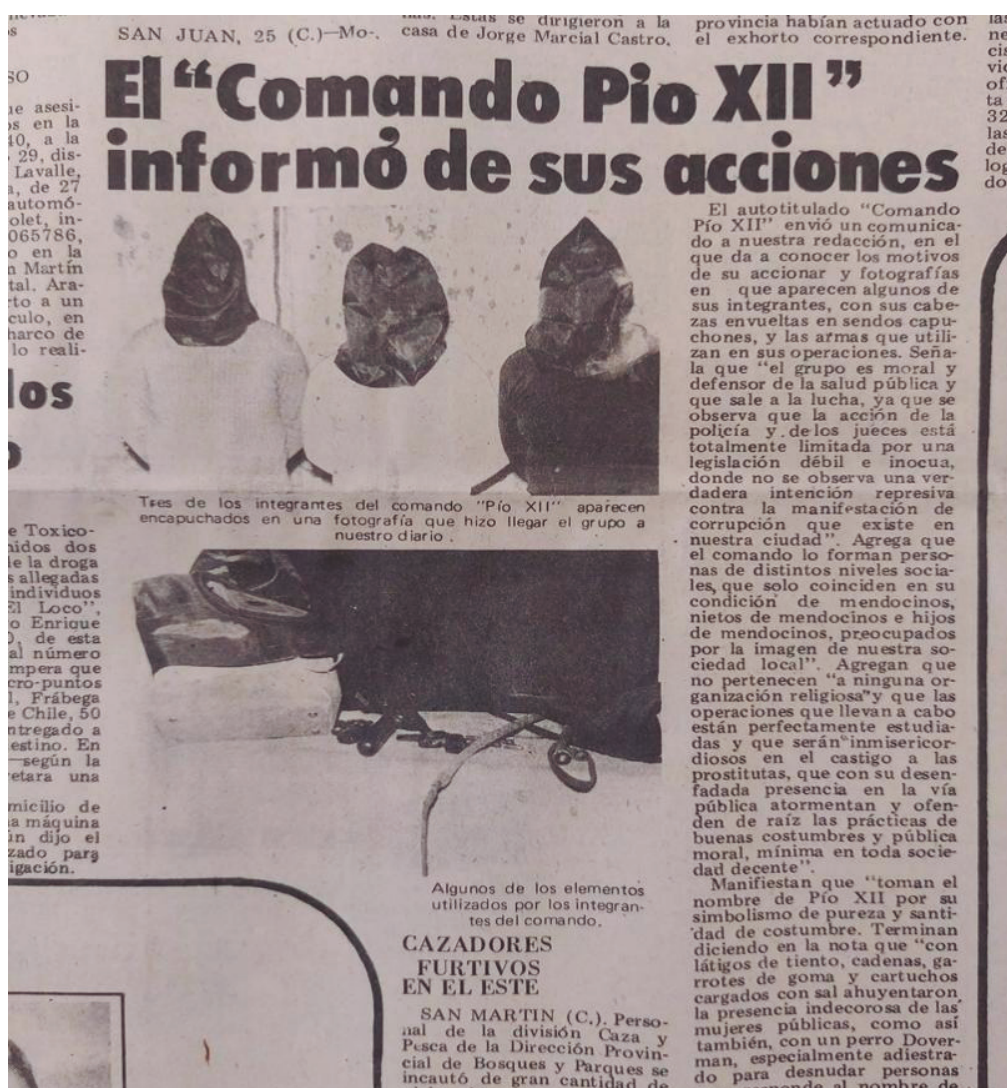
SAN JUAN, 25 (C.)—Mo-

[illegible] Estas se dirigieron a la casa de Jorge Marcial Castro.

provincia habían actuado con el exhorto correspondiente.

El "Comando Pio XII" informó de sus acciones

Tres de los integrantes del comando "Pío XII" aparecen encapuchados en una fotografía que hizo llegar el grupo a nuestro diario.

Algunos de los elementos utilizados por los integrantes del comando.

El autotitulado "Comando Pío XII" envió un comunicado a nuestra redacción, en el que da a conocer los motivos de su accionar y fotografías en que aparecen algunos de sus integrantes, con sus cabezas envueltas en sendos capuchones, y las armas que utilizan en sus operaciones. Señala que "el grupo es moral y defensor de la salud pública y que sale a la lucha, ya que se observa que la acción de la policía y de los jueces está totalmente limitada por una legislación débil e inocua, donde no se observa una verdadera intención represiva contra la manifestación de corrupción que existe en nuestra ciudad". Agrega que el comando lo forman personas de distintos niveles sociales, que solo coinciden en su condición de mendocinos, nietos de mendocinos e hijos de mendocinos, preocupados por la imagen de nuestra sociedad local". Agregan que no pertenecen "a ninguna organización religiosa" y que las operaciones que llevan a cabo están perfectamente estudiadas y que serán "inmisericordiosos en el castigo a las prostitutas, que con su desenfadada presencia en la vía pública atormentan y ofenden de raíz las prácticas de buenas costumbres y pública moral, mínima en toda sociedad decente".

Manifiestan que "toman el nombre de Pío XII por su simbolismo de pureza y santidad de costumbre. Terminan diciendo en la nota que "con látigos de tiento, cadenas, garrotes de goma y cartuchos cargados con sal ahuyentaron la presencia indecorosa de las mujeres públicas, como así también, con un perro Doverman, especialmente adiestrado para desnudar personas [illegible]

CAZADORES FURTIVOS EN EL ESTE

SAN MARTIN (C.). Personal de la división Caza y Pesca de la Dirección Provincial de Bosques y Parques se incautó de gran cantidad de

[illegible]s

SO

ie asesi- ps en la 40, a la 29, dis- Lavalle, a, de 27 automó- olet, in- 065786, o en la n Martín tal. Ara- to a un culo, en harco de lo reali-

los

e Toxico- nidos dos le la droga s allegadas individuos El Loco", o Enrique , de esta al número mpera que cro-puntos l, Frábega e Chile, 50 ntregado a estino. En —según la etara una

micilio de a máquina in dijo el zado para igación.

las ne cis vic of ta 32 las de log do